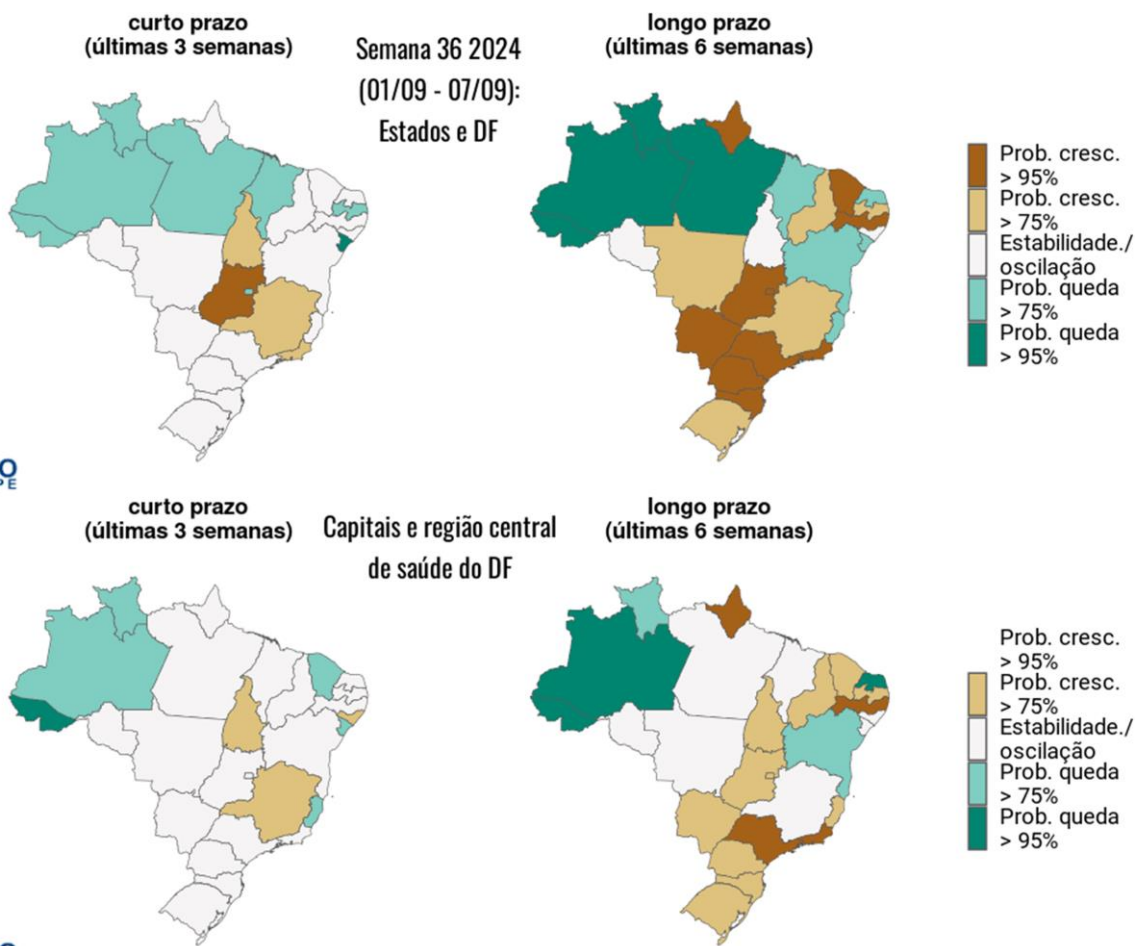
curto prazo
(últimas 3 semanas)

Semana 36 2024
(01/09 - 07/09):
Estados e DF

longo prazo
(últimas 6 semanas)

Prob. cresc. > 95%
Prob. cresc. > 75%
Estabilidade./ oscilação
Prob. queda > 75%
Prob. queda > 95%

curto prazo
(últimas 3 semanas)

Capitais e região central de saúde do DF

longo prazo
(últimas 6 semanas)

Prob. cresc. > 95%
Prob. cresc. > 75%
Estabilidade./ oscilação
Prob. queda > 75%
Prob. queda > 95%